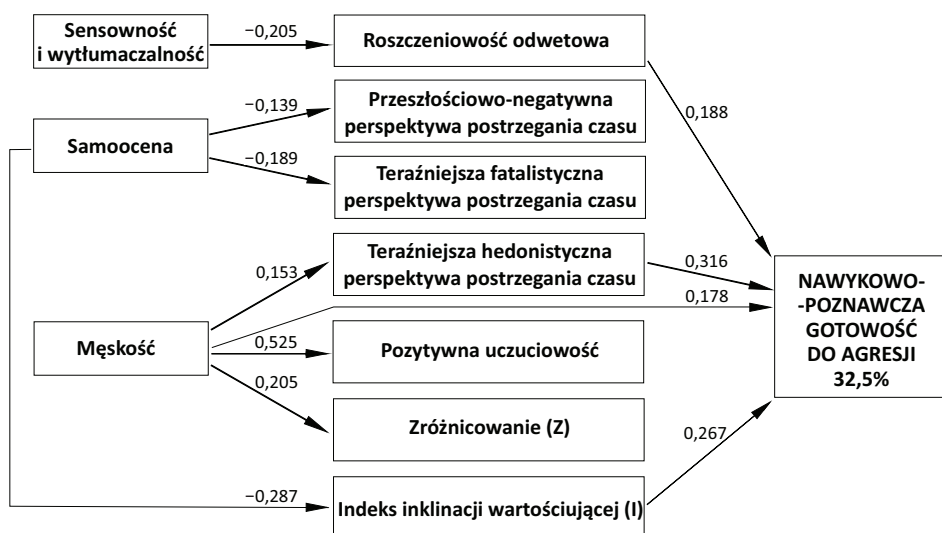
Sensowność i wytłumaczalność

−0,205

Roszczeniowość odwetowa

0,188

−0,139

Przeszłościowo-negatywna perspektywa postrzegania czasu

Samoocena

−0,189

Teraźniejsza fatalistyczna perspektywa postrzegania czasu

0,153

Teraźniejsza hedonistyczna perspektywa postrzegania czasu

0,316

0,178

NAWYKOWO-POZNAWCZA GOTOWOŚĆ DO AGRESJI 32,5%

Męskość

0,525

Pozytywna uczuciowość

0,205

Zróżnicowanie (Z)

0,267

−0,287

Indeks inklinacji wartościującej (I)